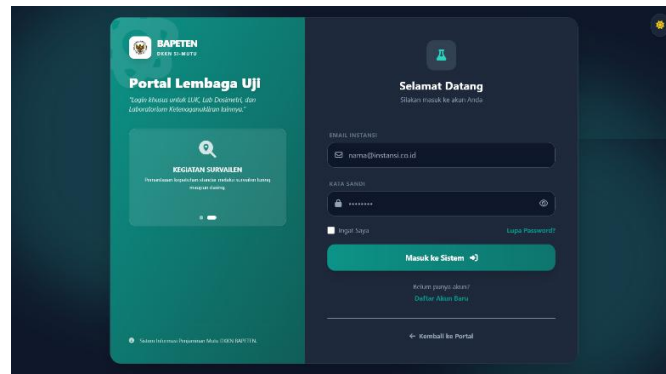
BAPETEN
DSKN SI-MUTU

Portal Lembaga Uji

"Login khusus untuk LUK, Lab Dosimetri, dan Laboratorium Ketenaganukliran lainnya."

KEGIATAN SURVAILEN

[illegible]

Sistem Informasi Penjaminan Mutu DSKN BAPETEN

Selamat Datang

Silakan masuk ke akun Anda

EMAIL INSTANSI

nama@instansi.co.id

KATA SANDI

••••••••

Ingat Saya

Lupa Password?

Masuk ke Sistem

Belum punya akun?

Daftar Akun Baru

← Kembali ke Portal